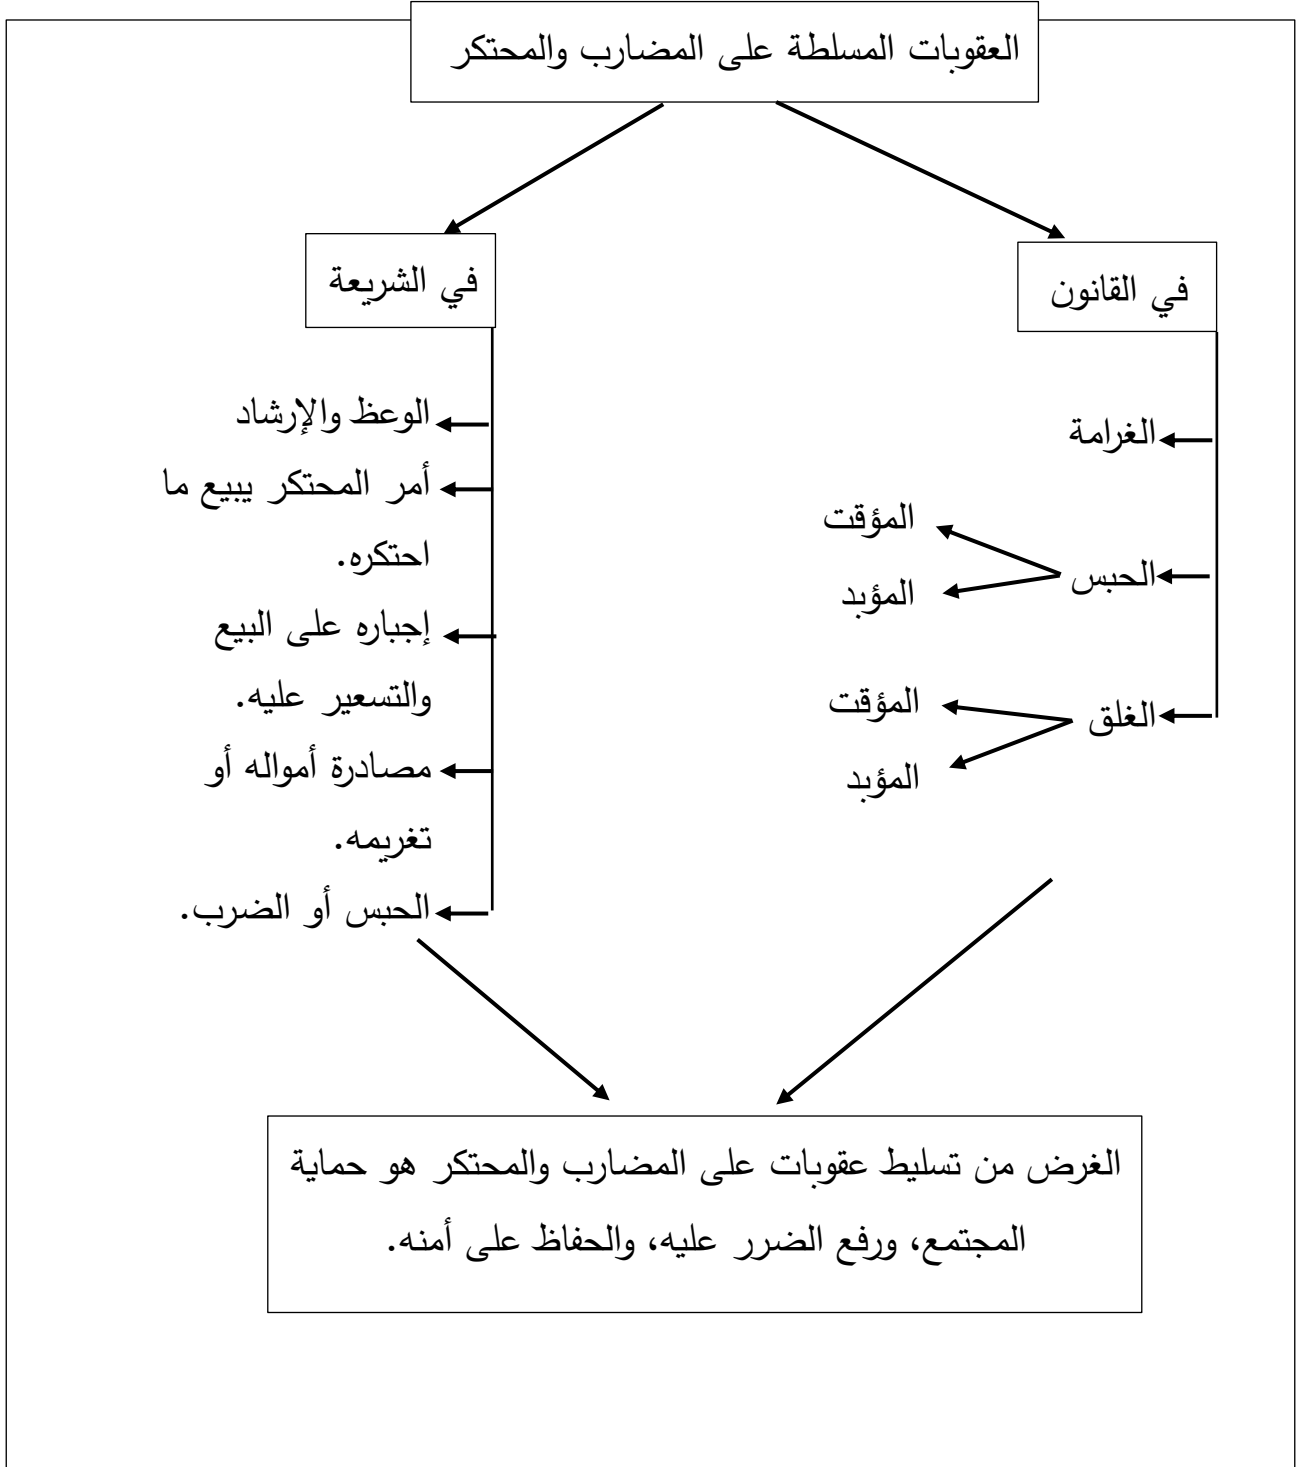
العقوبات المسلطة على المضارب والمحتكر

في القانون

الغرامة

الحبس

المؤقت

المؤبد

الغلق

المؤقت

المؤبد

في الشريعة

الوعظ والإرشاد

أمر المحتكر يبيع ما احتكره.

إجباره على البيع والتسعير عليه.

مصادرة أمواله أو تغريمه.

الحبس أو الضرب.

الغرض من تسليط عقوبات على المضارب والمحتكر هو حماية المجتمع، ورفع الضرر عليه، والحفاظ على أمنه.